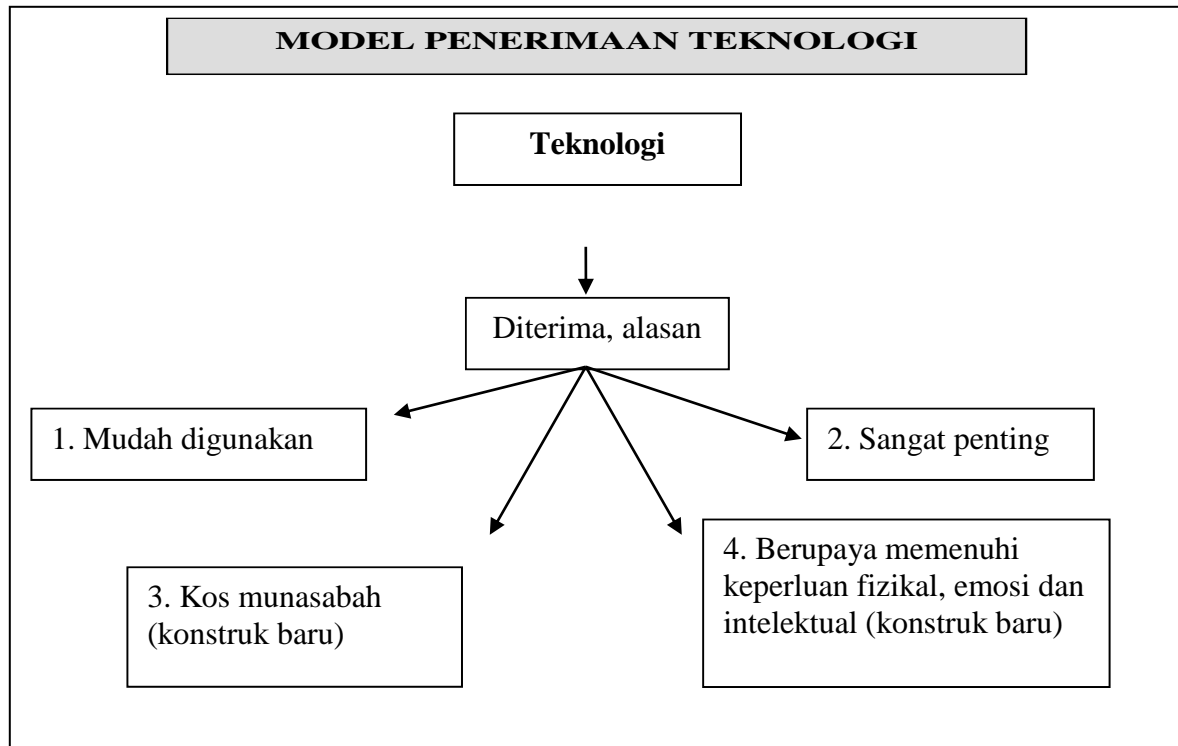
MODEL PENERIMAAN TEKNOLOGI

Teknologi

Diterima, alasan

1. Mudah digunakan

2. Sangat penting

3. Kos munasabah (konstruk baru)

4. Berupaya memenuhi keperluan fizikal, emosi dan intelektual (konstruk baru)